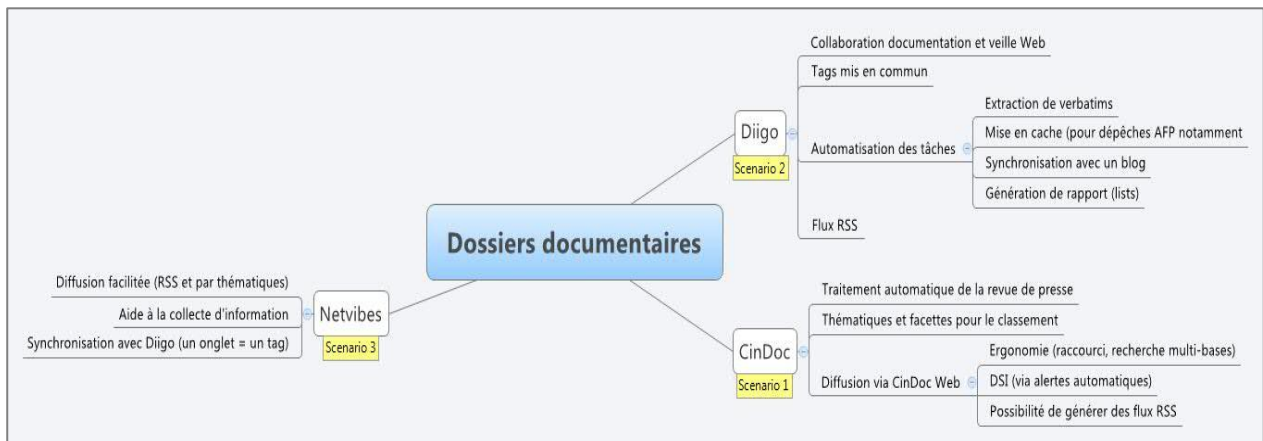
Dossiers documentaires

Diigo
Scenario 2
Collaboration documentation et veille Web
Tags mis en commun
Automatisation des tâches
Extraction de verbatims
Mise en cache (pour dépêches AFP notamment
Synchronisation avec un blog
Génération de rapport (lists)
Flux RSS

CinDoc
Scenario 1
Traitement automatique de la revue de presse
Thématiques et facettes pour le classement
Diffusion via CinDoc Web
Ergonomie (raccourci, recherche multi-bases)
DSI (via alertes automatiques)
Possibilité de générer des flux RSS

Netvibes
Scenario 3
Diffusion facilitée (RSS et par thématiques)
Aide à la collecte d'information
Synchronisation avec Diigo (un onglet = un tag)